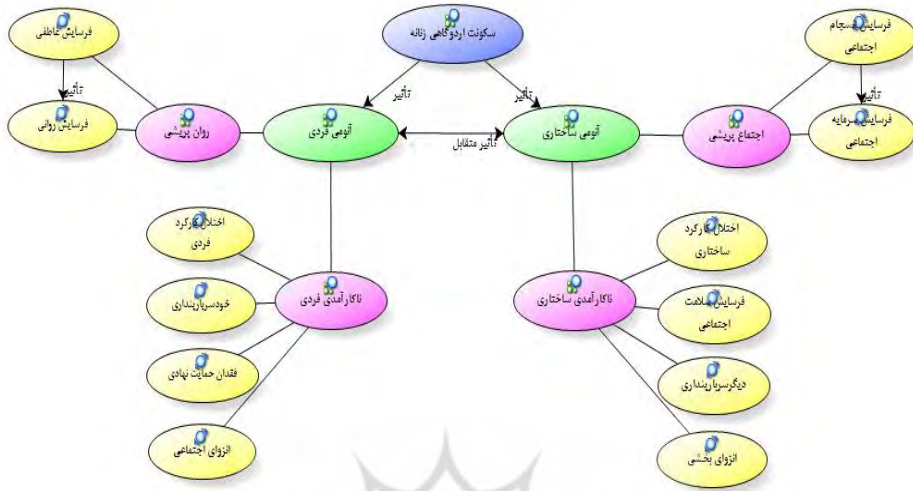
سکونت اردوگاهی زنانه

تأثیر

تأثیر

آنومی فردی

تأثیر متقابل

آنومی ساختاری

فرسایش عاطفی

تأثیر

فرسایش روانی

روان پریشی

فرسایش انسجام اجتماعی

تأثیر

فرسایش سرمایه اجتماعی

اجتماع پریشی

اختلال کارکرد فردی

خودسرباربنداری

فقدان حمایت نهادی

انزوای اجتماعی

ناکارآمدی فردی

اختلال کارکرد ساختاری

فرسایش سلامت اجتماعی

دیگرسرباربنداری

انزوای بخشی

ناکارآمدی ساختاری